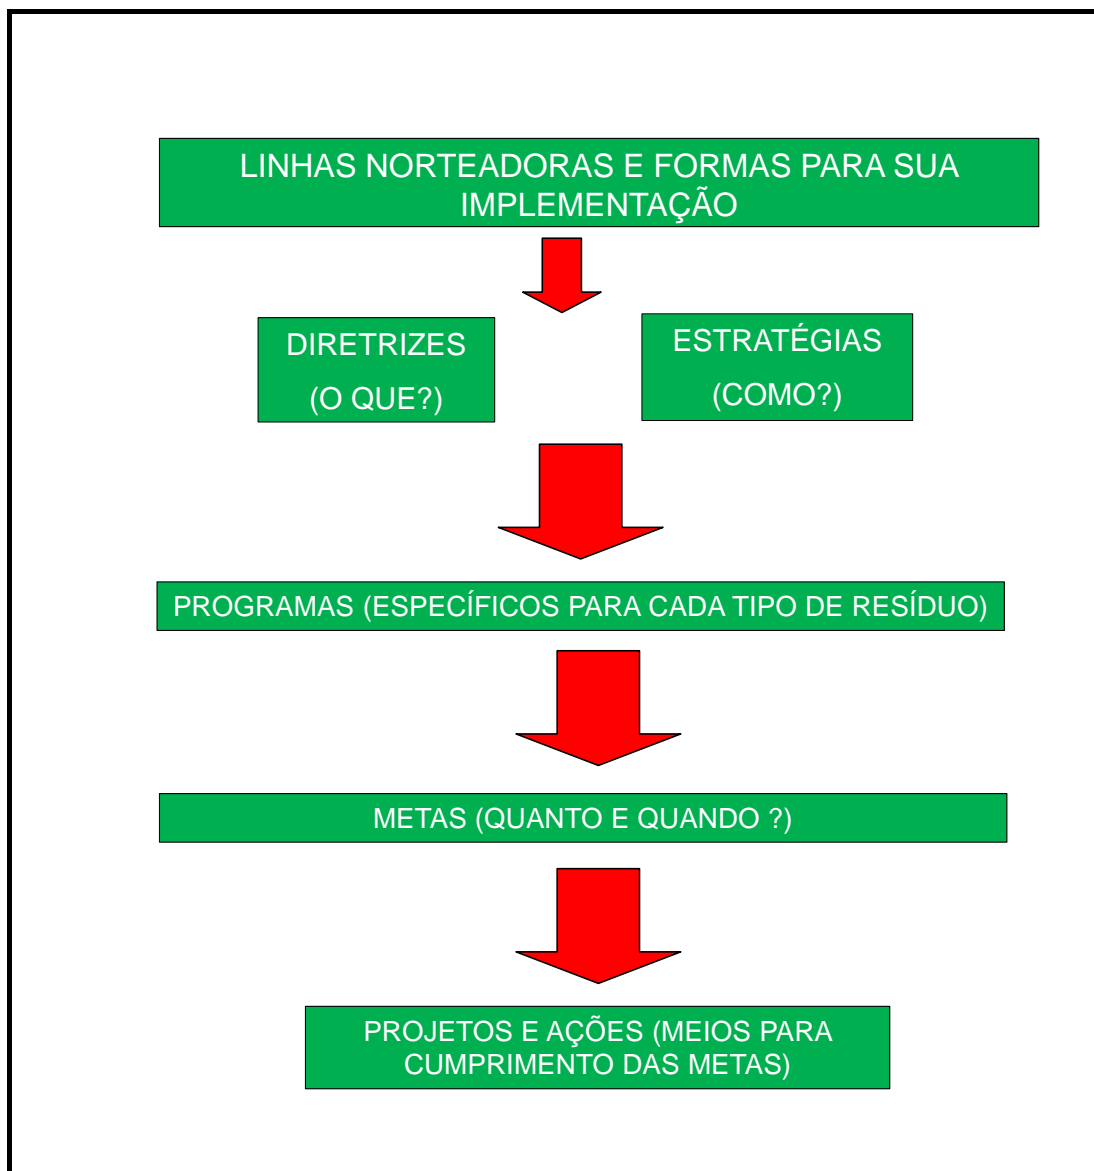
LINHAS NORTEADORAS E FORMAS PARA SUA IMPLEMENTAÇÃO

DIRETRIZES
(O QUE?)

ESTRATÉGIAS
(COMO?)

PROGRAMAS (ESPECÍFICOS PARA CADA TIPO DE RESÍDUO)

METAS (QUANTO E QUANDO ?)

PROJETOS E AÇÕES (MEIOS PARA CUMPRIMENTO DAS METAS)